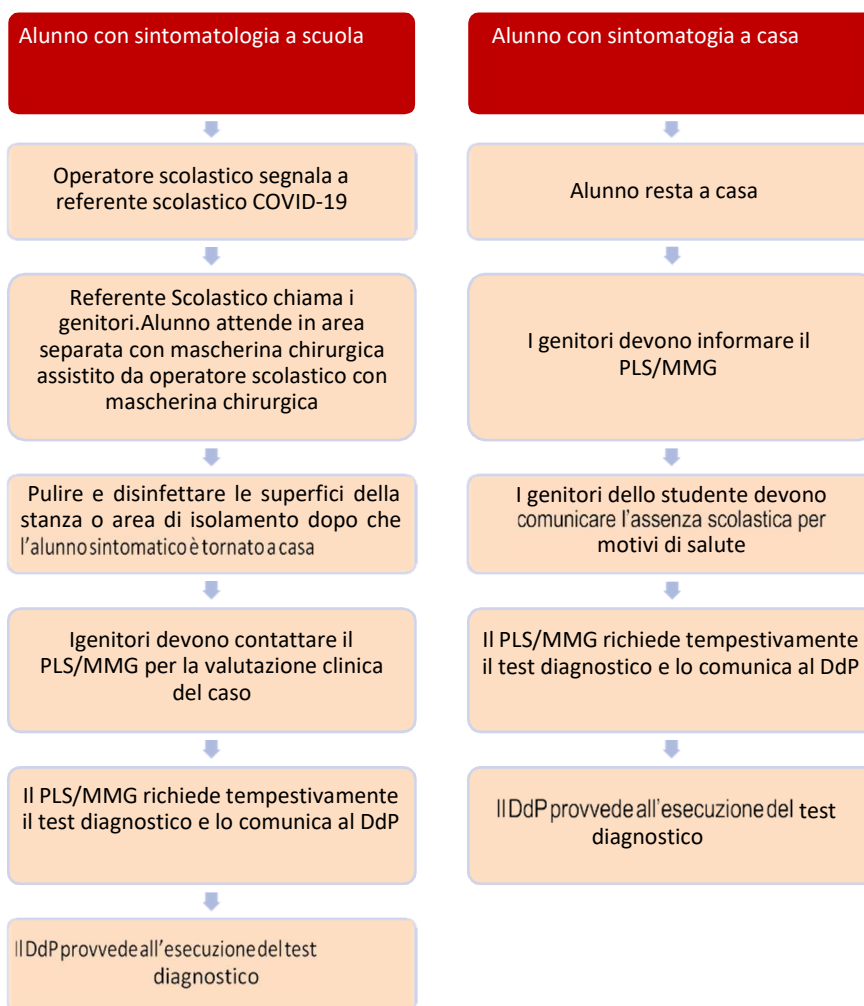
Alunno con sintomatologia a scuola

Operatore scolastico segnala a referente scolastico COVID-19

Referente Scolastico chiama i genitori.Alunno attende in area separata con mascherina chirurgica assistito da operatore scolastico con mascherina chirurgica

Pulire e disinfettare le superfici della stanza o area di isolamento dopo che l'alunno sintomatico è tornato a casa

Igenitori devono contattare il PLS/MMG per la valutazione clinica del caso

Il PLS/MMG richiede tempestivamente il test diagnostico e lo comunica al DdP

Il DdP provvede all'esecuzione del test diagnostico

Alunno con sintomatogia a casa

Alunno resta a casa

I genitori devono informare il PLS/MMG

I genitori dello studente devono comunicare l'assenza scolastica per motivi di salute

Il PLS/MMG richiede tempestivamente il test diagnostico e lo comunica al DdP

Il DdP provvede all'esecuzione del test diagnostico